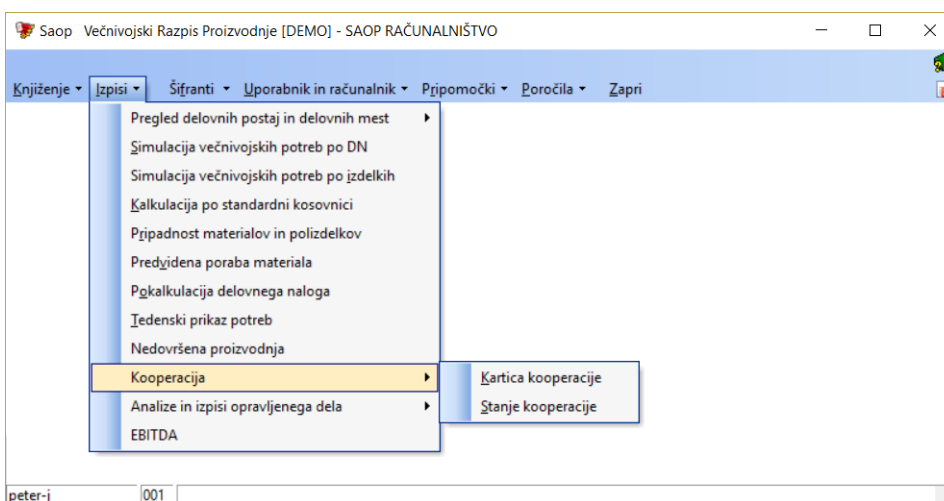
Saop Večnivojski Razpis Proizvodnje [DEMO] - SAOP RAČUNALNIŠTVO

Knjiženje ▾ Izpisi ▾ Šifranti ▾ Uporabnik in računalnik ▾ Pripomočki ▾ Poročila ▾ Zapri

Pregled delovnih postaj in delovnih mest
Simulacija večnivojskih potreb po DN
Simulacija večnivojskih potreb po izdelkih
Kalkulacija po standardni kosovnici
Pripadnost materialov in polizdelkov
Predvidena poraba materiala
Pokalkulacija delovnega naloga
Tedenski prikaz potreb
Nedovršena proizvodnja
Kooperacija
Analize in izpisi opravljenega dela
EBITDA

Kartica kooperacije
Stanje kooperacije

peter-j
001